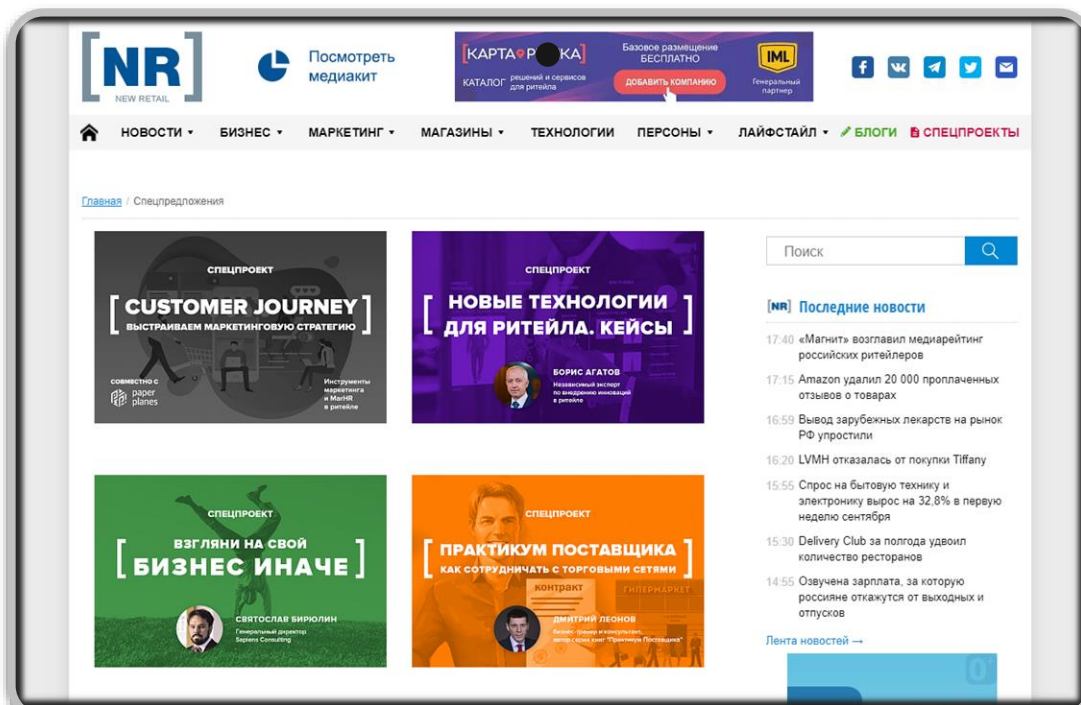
[NR]
NEW RETAIL

Посмотреть медиакит

[КАРТА Р КА]
КАТАЛОГ решений и сервисов для ритейла
Базовое размещение БЕСПЛАТНО
ДОБАВИТЬ КОМПАНИЮ
IML
Генеральный партнер

НОВОСТИ ▾ БИЗНЕС ▾ МАРКЕТИНГ ▾ МАГАЗИНЫ ▾ ТЕХНОЛОГИИ ПЕРСОНЫ ▾ ЛАЙФСТАЙЛ ▾ БЛОГИ СПЕЦПРОЕКТЫ

Главная / Спецпредложения

СПЕЦПРОЕКТ
[ CUSTOMER JOURNEY ]
ВЫСТРАИВАЕМ МАРКЕТИНГОВУЮ СТРАТЕГИЮ
совместно с
paper planes
Инструменты маркетинга и MarHR в ритейле

СПЕЦПРОЕКТ
[ НОВЫЕ ТЕХНОЛОГИИ ДЛЯ РИТЕЙЛА. КЕЙСЫ ]
БОРИС АГАТОВ
Независимый эксперт по внедрению инноваций в ритейле

СПЕЦПРОЕКТ
[ ВЗГЛЯНИ НА СВОЙ БИЗНЕС ИНАЧЕ ]
СВЯТОСЛАВ БИРЮЛИН
Генеральный директор Sapiens Consulting

СПЕЦПРОЕКТ
[ ПРАКТИКУМ ПОСТАВЩИКА ]
КАК СОТРУДНИЧАТЬ С ТОРГОВЫМИ СЕТЯМИ
КОНТРАКТ
ГИПЕРМАРКЕТ
ДМИТРИЙ ЛЕОНОВ
Бизнес-тренер и консультант, автор серии книг "Практикум Поставщика"

Поиск

[NR] Последние новости

17:40 «Магнит» возглавил медиарейтинг российских ритейлеров
17:15 Amazon удалил 20 000 проплаченных отзывов о товарах
16:59 Вывод зарубежных лекарств на рынок РФ упростили
16:20 LVMH отказалась от покупки Tiffany
15:55 Спрос на бытовую технику и электронику вырос на 32,8% в первую неделю сентября
15:30 Delivery Club за полгода удвоил количество ресторанов
14:55 Озвучена зарплата, за которую россияне откажутся от выходных и отпусков

Лента новостей →

0+